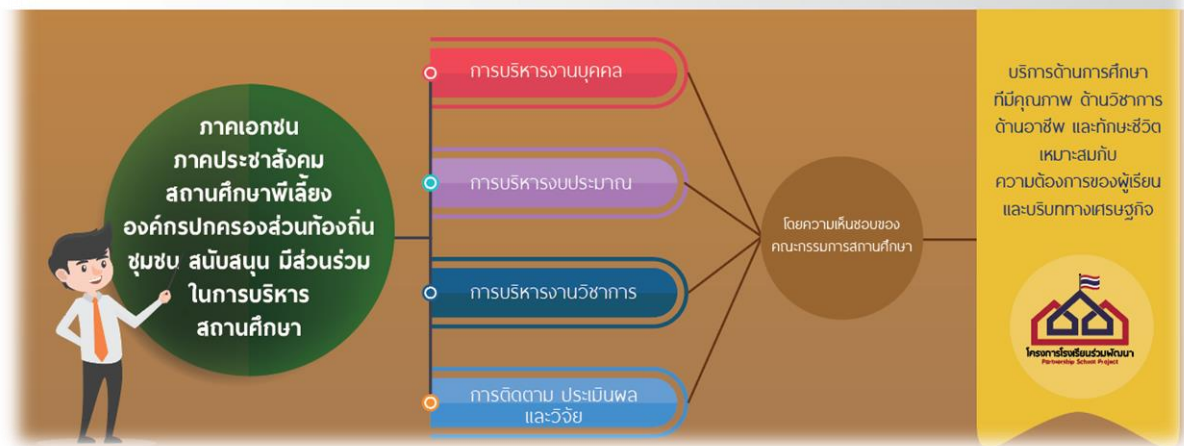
ภาคเอกชน ภาคประชาสังคม สถานศึกษาพี่เลี้ยง องค์กรปกครองส่วนท้องถิ่น ชุมชน สนับสนุน มีส่วนร่วมในการบริหาร สถานศึกษา

การบริหารงานบุคคล

การบริหารงบประมาณ

การบริหารงานวิชาการ

การติดตาม ประเมินผล และวิจัย

โดยความเห็นชอบของ คณะกรรมการสถานศึกษา

บริการด้านการศึกษา ที่มีคุณภาพ ด้านวิชาการ ด้านอาชีพ และทักษะชีวิต เหมาะสมกับ ความต้องการของผู้เรียน และบริบททางเศรษฐกิจ

โครงการโรงเรียนร่วมพัฒนา
Partnership School Project